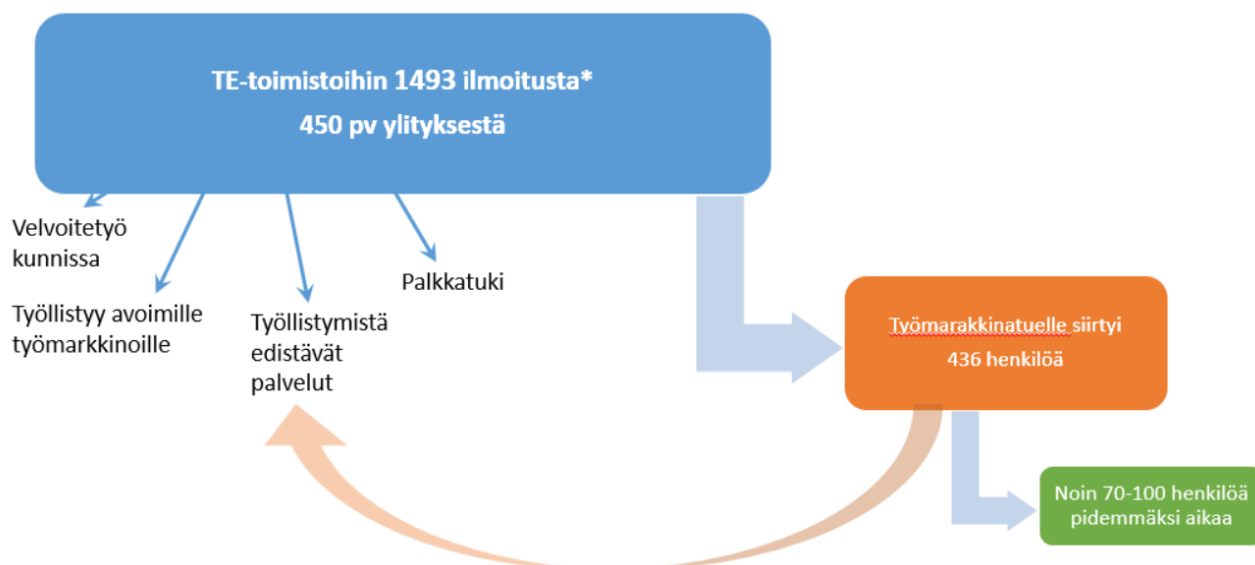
TE-toimistoihin 1493 ilmoitusta*
450 pv ylityksestä

Velvoitetyö kunnissa

Työllistyy avoimille työmarkkinoille

Työllistymistä edistävät palvelut

Palkkatuki

Työmarkkinatuelle siirtyi
436 henkilöä

Noin 70-100 henkilöä pidemmäksi aikaa